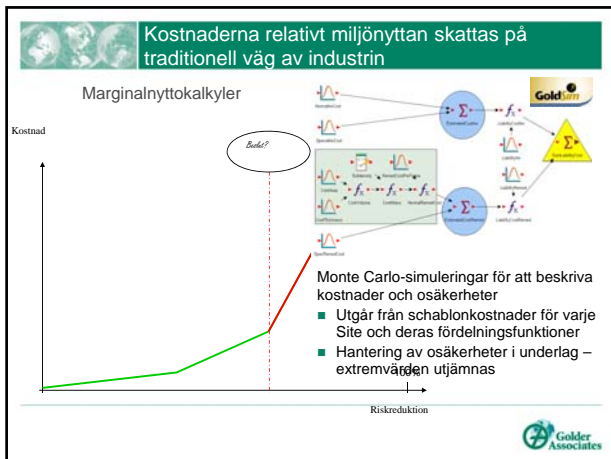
Kostnaderna relativt miljönyttan skattas på traditionell väg av industrin

Marginalnyttokalkyler

Kostnad

Beslut?

GoldSim

$\Sigma$

$f_x$

$\Sigma$

$f_x$

$\Sigma$

Monte Carlo-simuleringar för att beskriva kostnader och osäkerheter

- Utgår från schablonkostnader för varje Site och deras fördelningsfunktioner
- Hantering av osäkerheter i underlag – extremvärden utjämnas

100%

Riskreduktion

Golder Associates